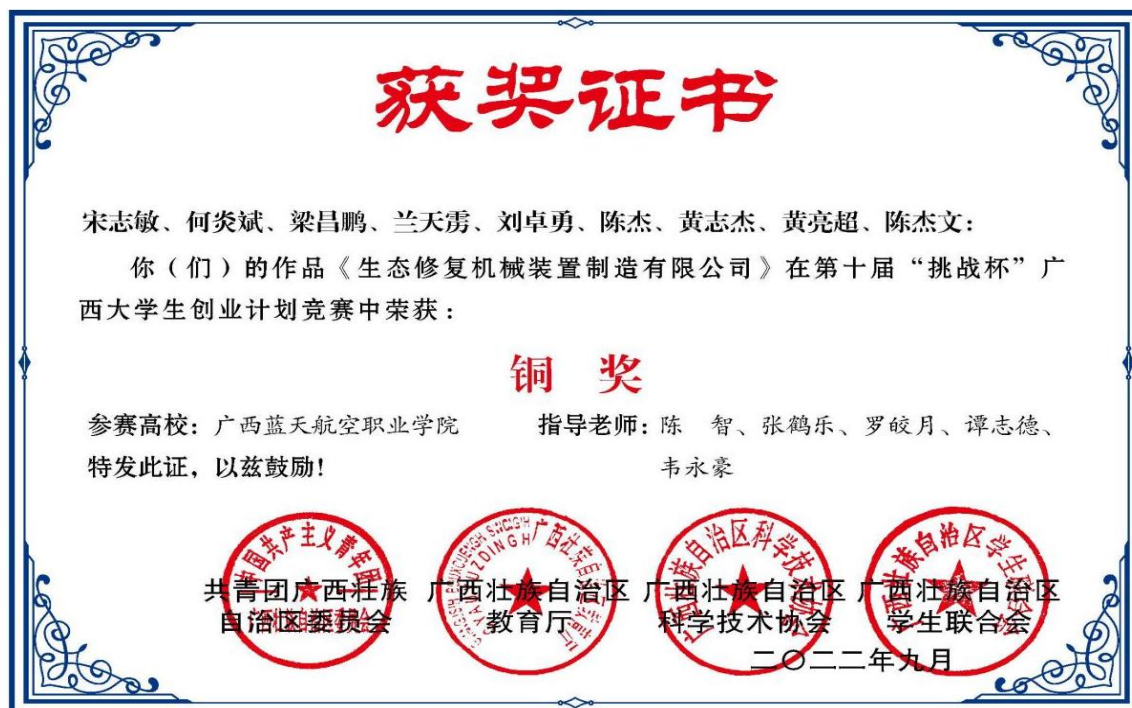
获奖证书

宋志敏、何炎斌、梁昌鹏、兰天雳、刘卓勇、陈杰、黄志杰、黄亮超、陈杰文：

你（们）的作品《生态修复机械装置制造有限公司》在第十届“挑战杯”广西大学生创业计划竞赛中荣获：

铜 奖

参赛高校：广西蓝天航空职业学院

指导老师：陈 智、张鹤乐、罗皎月、谭志德、韦永豪

特发此证，以兹鼓励！

中国共产主义青年团

共青团广西壮族自治区委员会

GUANGXI ZHUANGZU ZIZHIQU JIAOYUTING 广西壮族自治区教育厅

广西壮族自治区教育厅

广西壮族自治区科学技术协会

广西壮族自治区科学技术协会

广西壮族自治区学生联合会

广西壮族自治区学生联合会

二〇二二年九月